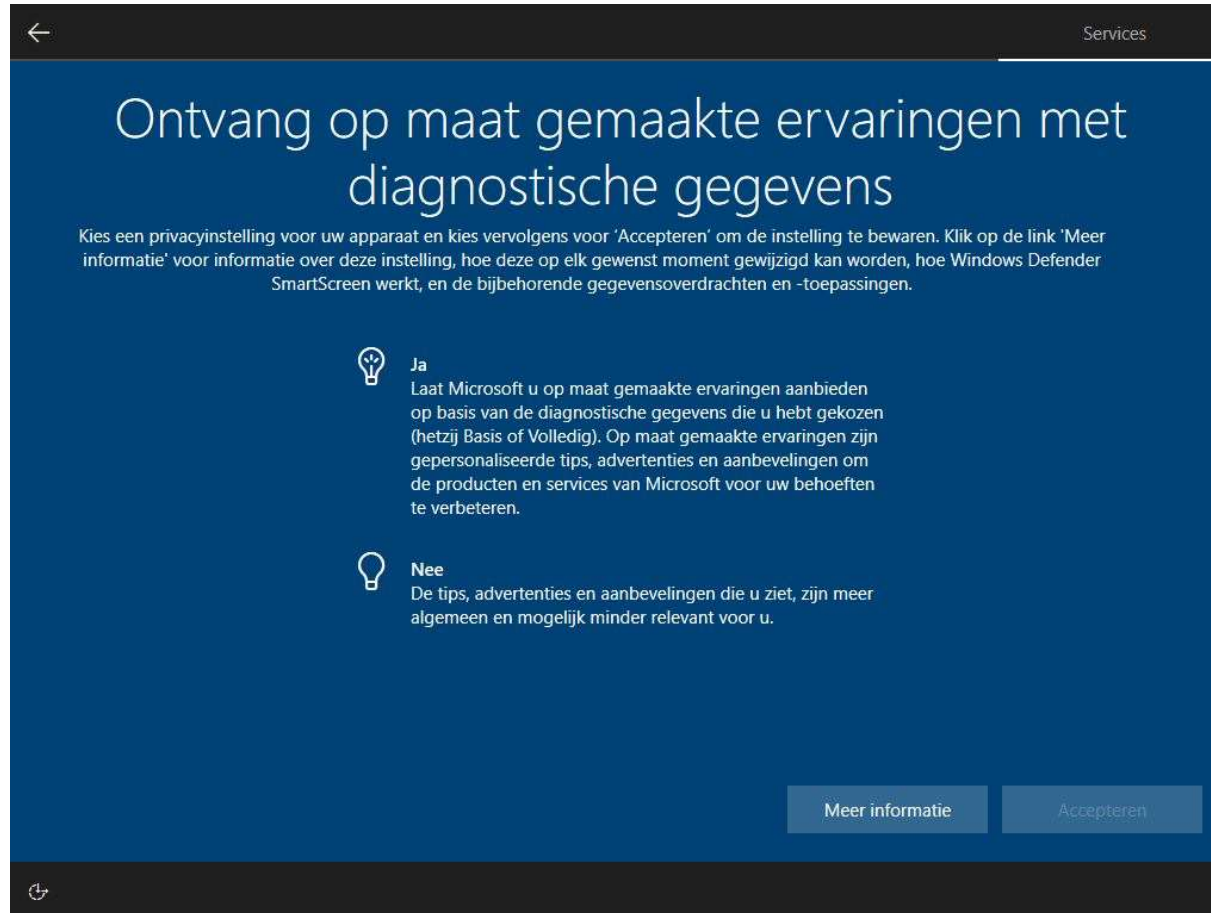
Services

Ontvang op maat gemaakte ervaringen met diagnostische gegevens

Kies een privacyinstelling voor uw apparaat en kies vervolgens voor 'Accepteren' om de instelling te bewaren. Klik op de link 'Meer informatie' voor informatie over deze instelling, hoe deze op elk gewenst moment gewijzigd kan worden, hoe Windows Defender SmartScreen werkt, en de bijbehorende gegevensoverdrachten en -toepassingen.

Ja
Laat Microsoft u op maat gemaakte ervaringen aanbieden op basis van de diagnostische gegevens die u hebt gekozen (hetzij Basis of Volledig). Op maat gemaakte ervaringen zijn gepersonaliseerde tips, advertenties en aanbevelingen om de producten en services van Microsoft voor uw behoeften te verbeteren.

Nee
De tips, advertenties en aanbevelingen die u ziet, zijn meer algemeen en mogelijk minder relevant voor u.

Meer informatie

Accepteren